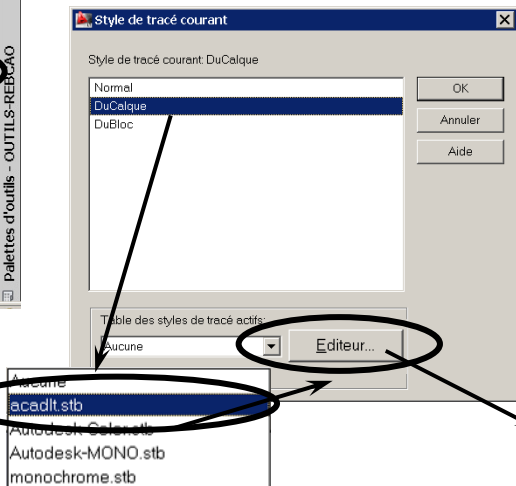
Palettes d'outils - OUTILS-REBCAO

Style de tracé courant

Style de tracé courant: DuCalque

Normal
DuCalque
DuBloc

OK
Annuler
Aide

Table des styles de tracé actifs:
Aucune
Editeur...

Aucune
acadlt.stb
Autodesk-Color.stb
Autodesk-MONO.stb
monochrome.stb